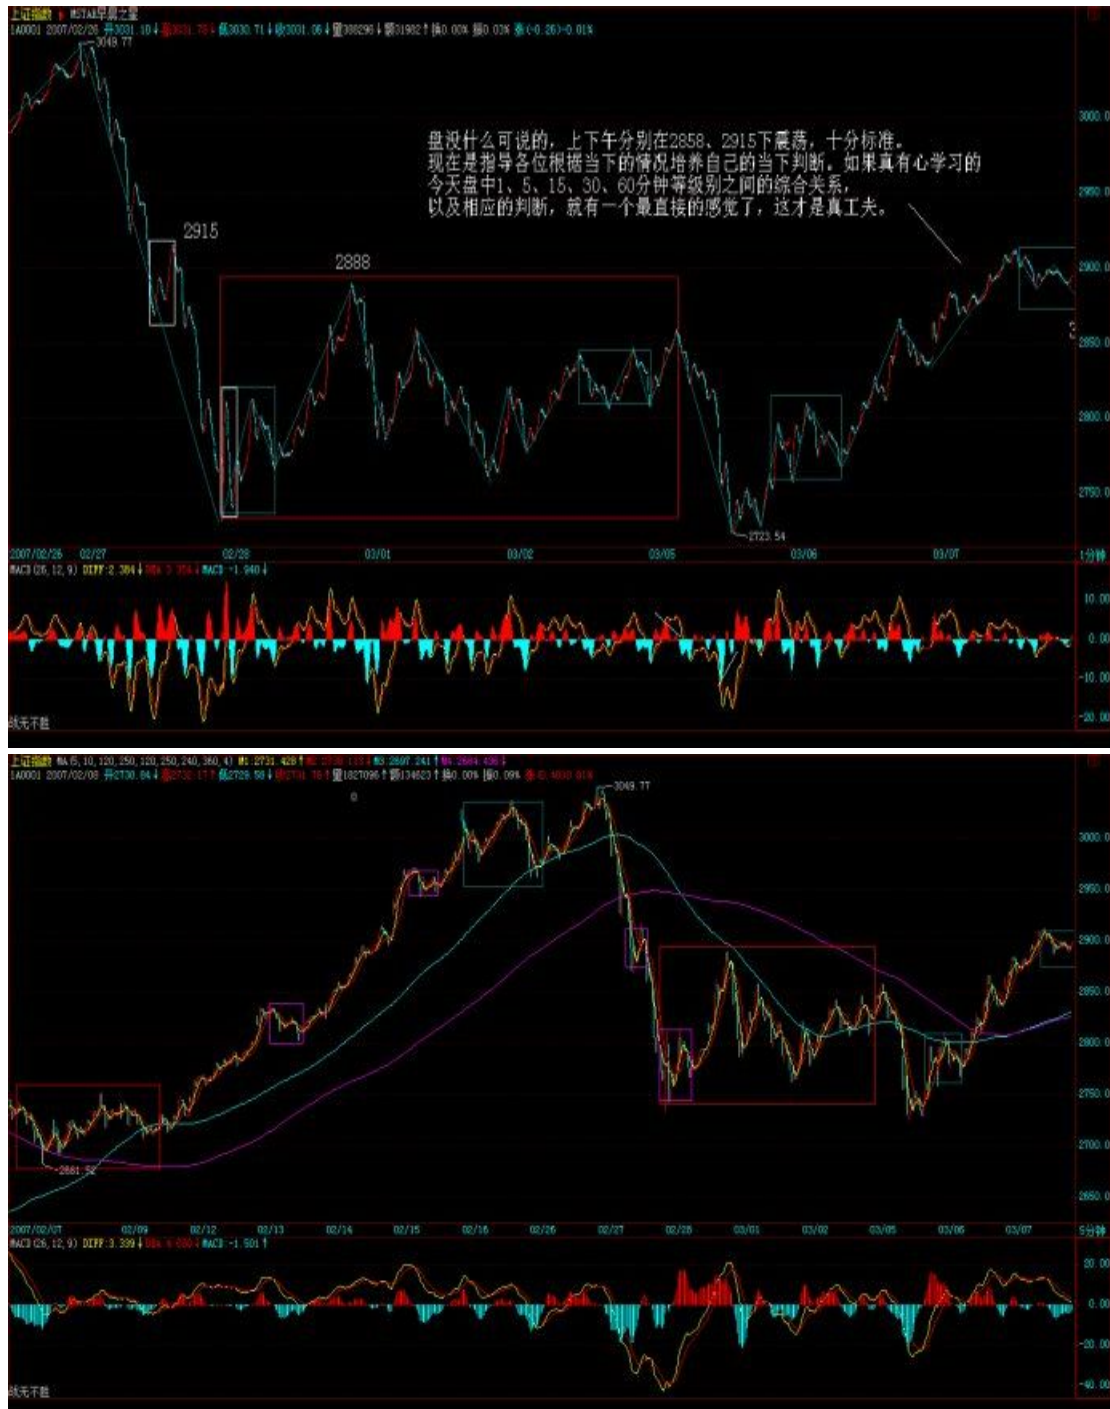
上证指数 MSTAR早晨之星
1A0001 2007/02/26 开3031.10 高3031.78 低3030.71 收3031.06 量388296 额31982 涨0.00% 振0.02% 涨(-0.26)-0.01%

3049.77

盘没什么可说的，上下午分别在2858、2915下震荡，十分标准。
现在是指导各位根据当下的情况培养自己的当下判断。如果真有心学习的今天盘中1、5、15、30、60分钟等级别之间的综合关系，以及相应的判断，就有一个最直接的感觉了，这才是真工夫。

2915
2888
2723.54

3000.00
2950.00
2900.00
2850.00
2800.00
2750.00

2007/02/26 02/27 02/28 03/01 03/02 03/05 03/06 03/07 1分钟
MACD(26,12,9) DIFF:2.384 DEA:3.354 MACD:-1.940
10.00
0.00
-10.00
-20.00
战无不胜

上证指数 MA(5,10,120,250,120,250,240,360,4) M1:2731.428 M2:2730.123 M3:2697.241 M4:2684.436
1A0001 2007/02/08 开2730.84 高2732.17 低2729.58 收2731.76 量1027096 额134623 涨0.00% 振0.09% 涨(0.40)0.01%

3049.77
2681.52

3000.00
2950.00
2900.00
2850.00
2800.00
2750.00
2700.00
2650.00

2007/02/07 02/09 02/12 02/13 02/14 02/15 02/16 02/26 02/27 02/28 03/01 03/02 03/05 03/06 03/07 5分钟
MACD(26,12,9) DIFF:3.339 DEA:4.090 MACD:-1.501
20.00
0.00
-20.00
-40.00
战无不胜